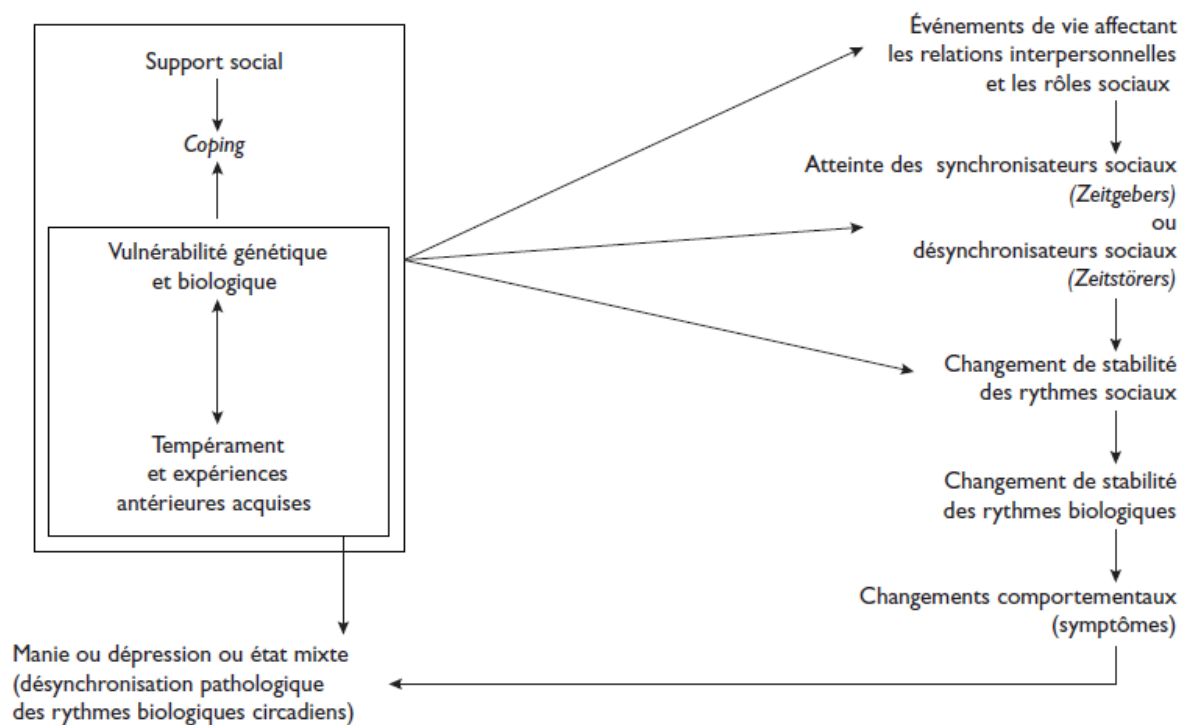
Support social

*Coping*

Vulnérabilité génétique et biologique

Tempérament et expériences antérieures acquises

Événements de vie affectant les relations interpersonnelles et les rôles sociaux

Atteinte des synchronisateurs sociaux *(Zeitgebers)* ou désynchronisateurs sociaux *(Zeitstörers)*

Changement de stabilité des rythmes sociaux

Changement de stabilité des rythmes biologiques

Changements comportementaux (symptômes)

Manie ou dépression ou état mixte (désynchronisation pathologique des rythmes biologiques circadiens)